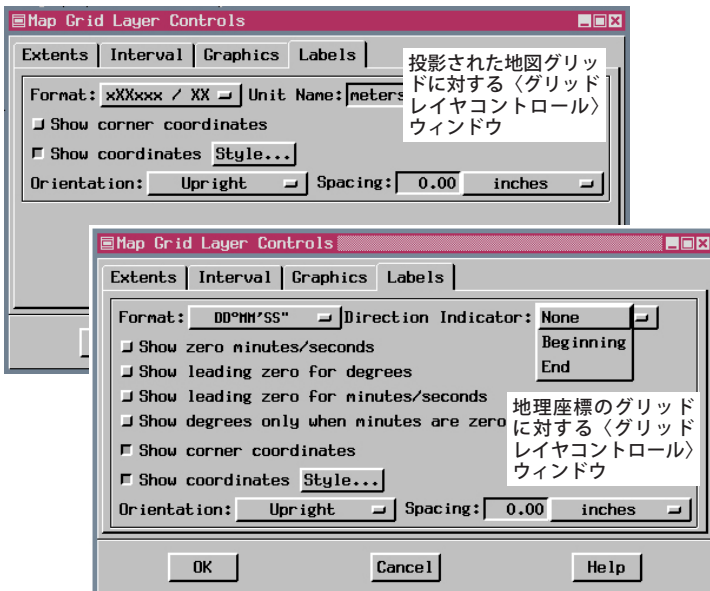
Map Grid Layer Controls

Extents | Interval | Graphics | Labels

投影された地図グリッドに対する〈グリッドレイヤコントロール〉ウィンドウ

Format: xXXxxx / XX Unit Name: meters

Show corner coordinates

Show coordinates Style...

Orientation: Upright Spacing: 0.00 inches

Map Grid Layer Controls

Extents | Interval | Graphics | Labels

Format: DD°MM'SS" Direction Indicator: None

Beginning

End

Show zero minutes/seconds

Show leading zero for degrees

Show leading zero for minutes/seconds

Show degrees only when minutes are zero

地理座標のグリッドに対する〈グリッドレイヤコントロール〉ウィンドウ

Show corner coordinates

Show coordinates Style...

Orientation: Upright Spacing: 0.00 inches

OK Cancel Help